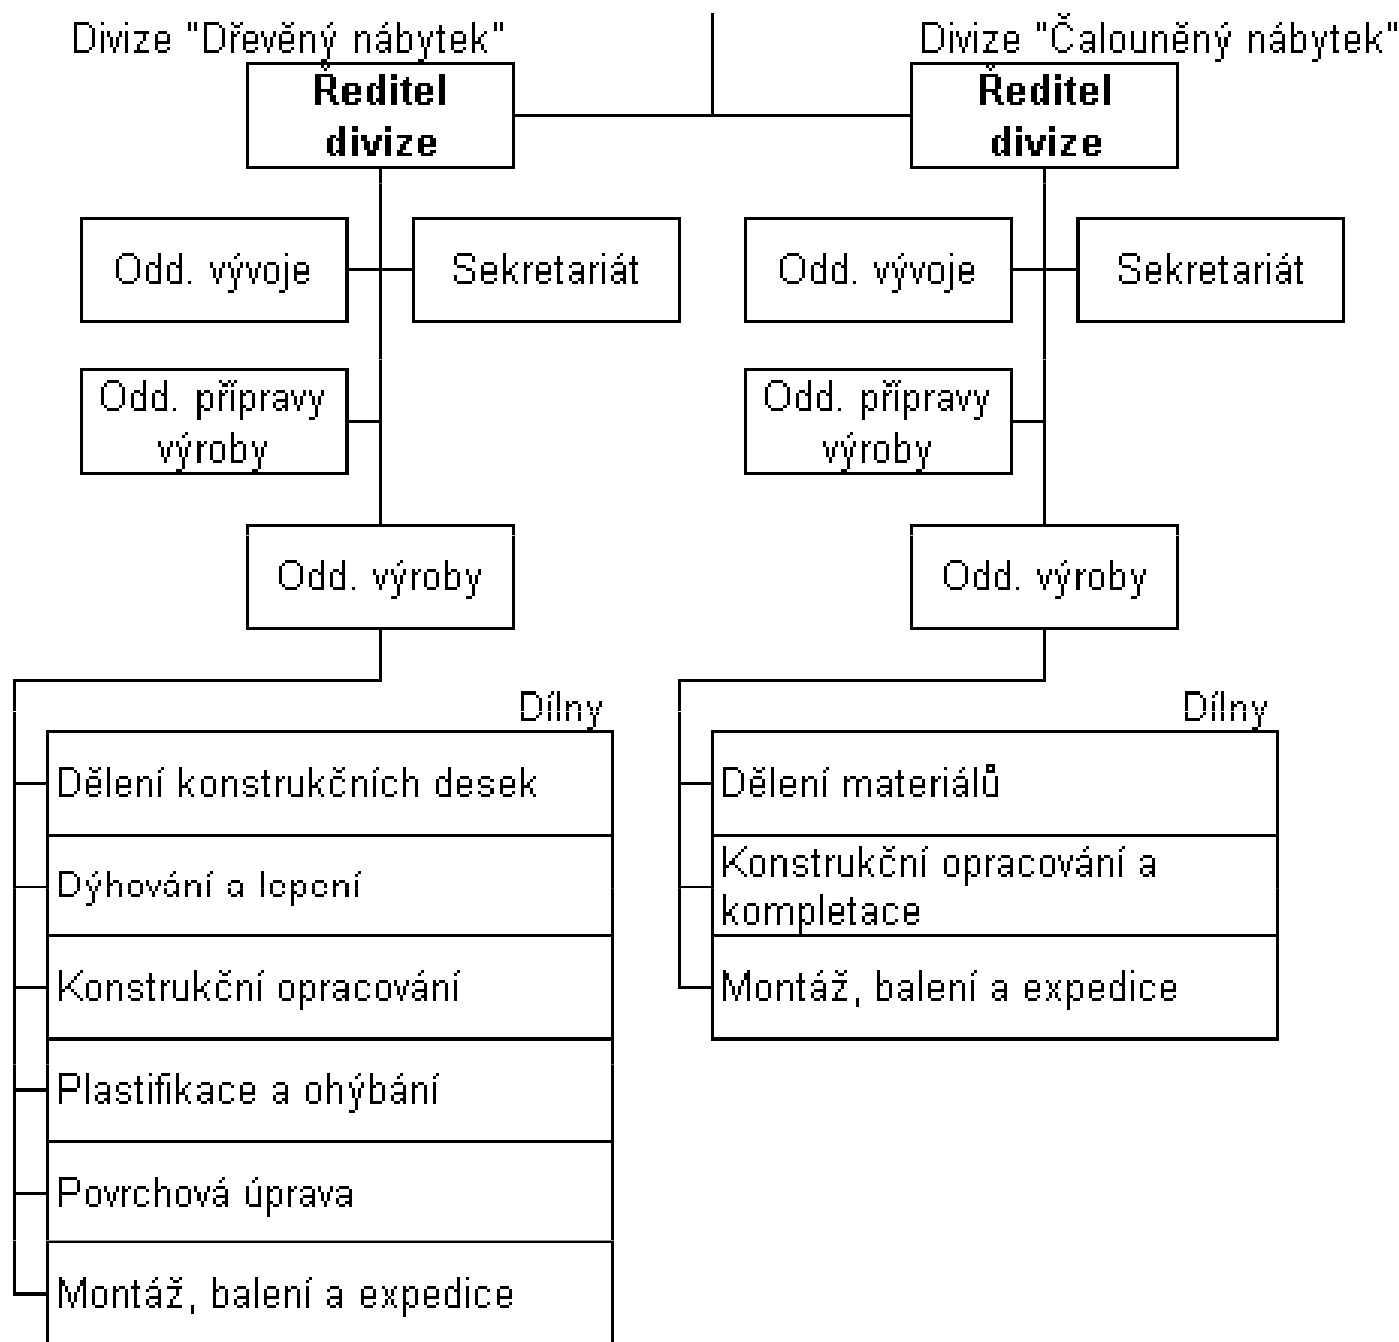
Divize "Dřevěný nábytek"

**Ředitel divize**

Odd. vývoje

Sekretariát

Odd. přípravy výroby

Odd. výroby

Dílny

Dělení konstrukčních desek

Dýhování a lepení

Konstrukční opracování

Plastifikace a ohýbání

Povrchová úprava

Montáž, balení a expedice

Divize "Čalouněný nábytek"

**Ředitel divize**

Odd. vývoje

Sekretariát

Odd. přípravy výroby

Odd. výroby

Dílny

Dělení materiálů

Konstrukční opracování a kompletace

Montáž, balení a expedice